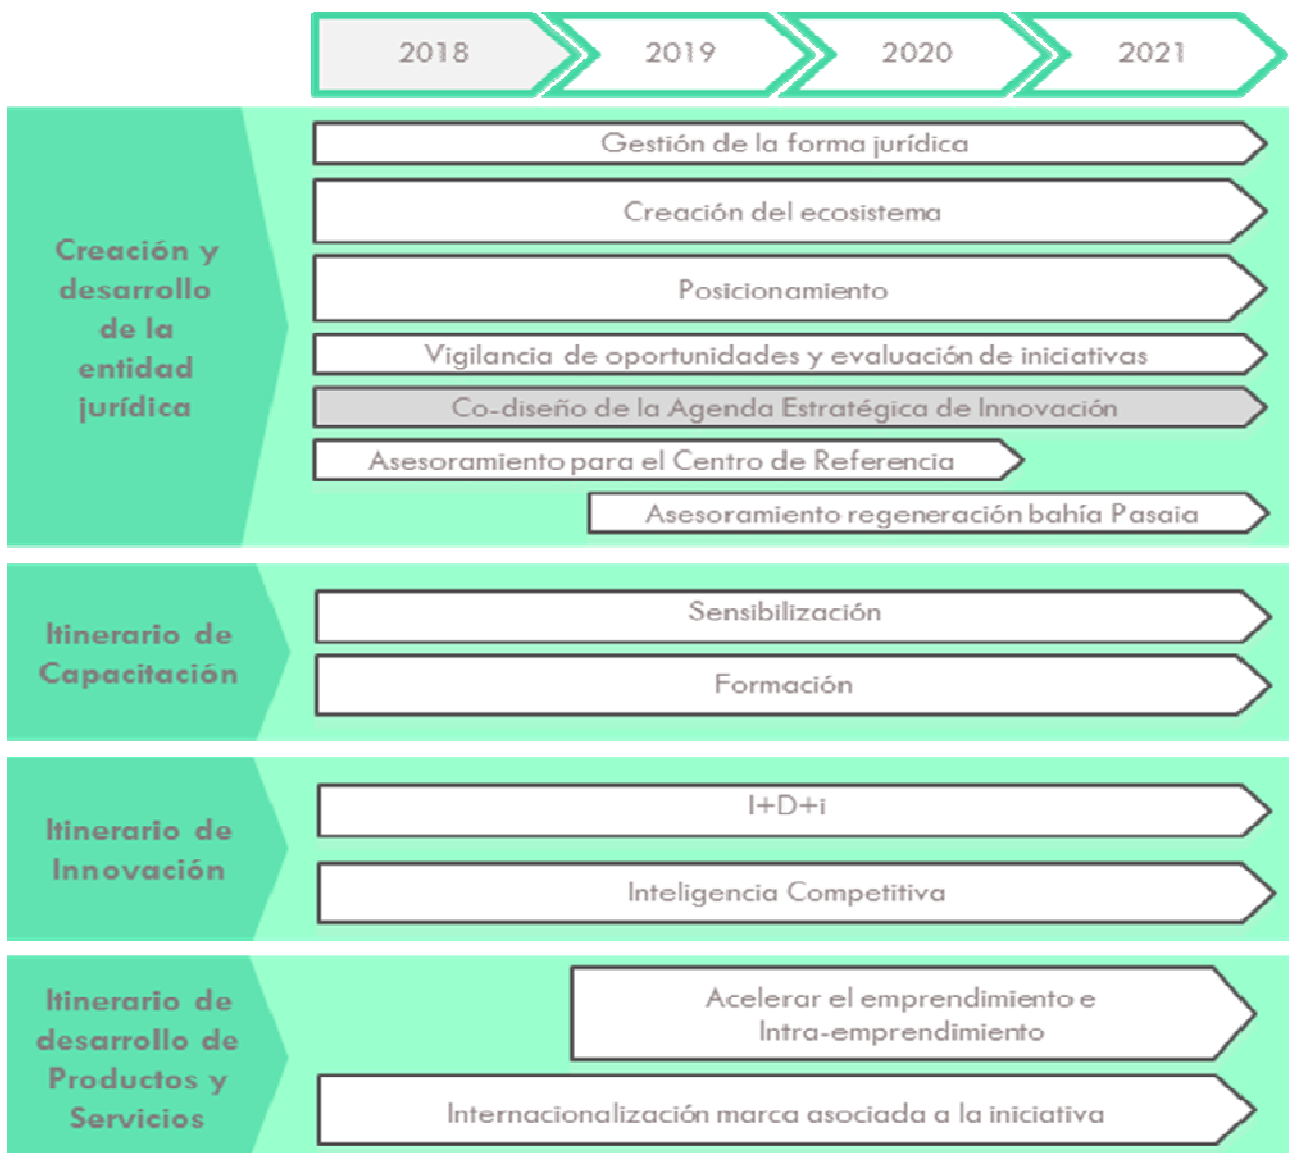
2018 2019 2020 2021

Creación y desarrollo de la entidad jurídica

Gestión de la forma jurídica

Creación del ecosistema

Posicionamiento

Vigilancia de oportunidades y evaluación de iniciativas

Co-diseño de la Agenda Estratégica de Innovación

Asesoramiento para el Centro de Referencia

Asesoramiento regeneración bahía Pasaia

Itinerario de Capacitación

Sensibilización

Formación

Itinerario de Innovación

I+D+i

Inteligencia Competitiva

Itinerario de desarrollo de Productos y Servicios

Acelerar el emprendimiento e Intra-emprendimiento

Internacionalización marca asociada a la iniciativa